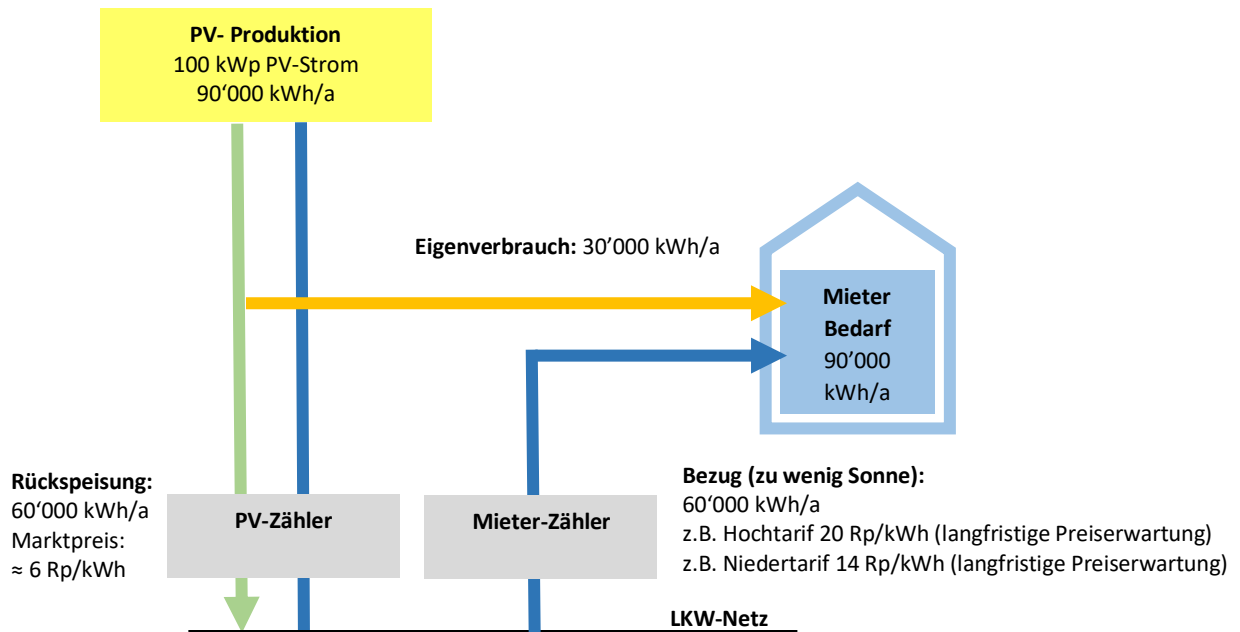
**PV- Produktion**
100 kWp PV-Strom
90‘000 kWh/a

**Eigenverbrauch:** 30’000 kWh/a

**Mieter Bedarf**
90’000 kWh/a

**Rückspeisung:**
60‘000 kWh/a
Marktpreis:
≈ 6 Rp/kWh

**PV-Zähler**

**Mieter-Zähler**

**Bezug (zu wenig Sonne):**
60‘000 kWh/a
z.B. Hochtarif 20 Rp/kWh (langfristige Preiserwartung)
z.B. Niedertarif 14 Rp/kWh (langfristige Preiserwartung)

**LKW-Netz**